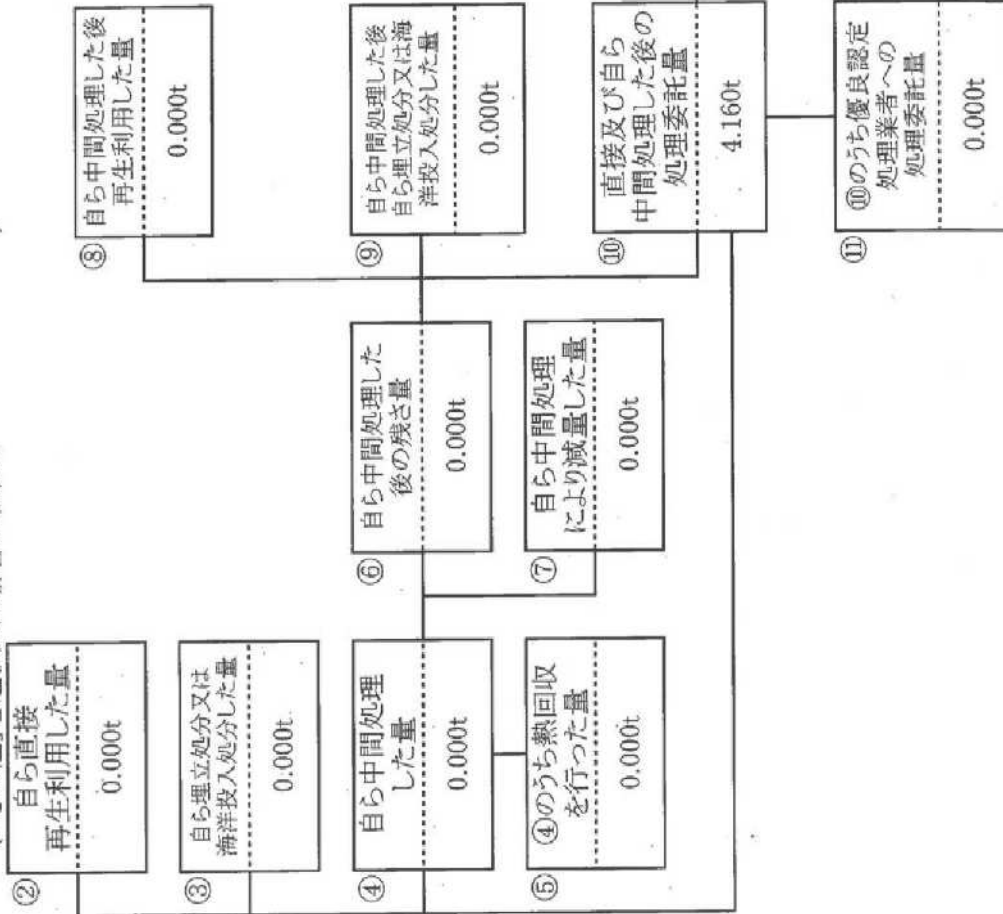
② 自ら直接再生利用した量 0.000t

③ 自ら埋立処分又は海洋投入処分した量 0.000t

④ 自ら中間処理した量 0.000t

⑤ ④のうち熱回収を行った量 0.000t

⑥ 自ら中間処理した後の残さ量 0.000t

⑦ 自ら中間処理により減量した量 0.000t

⑧ 自ら中間処理した後再生利用した量 0.000t

⑨ 自ら中間処理した後自ら埋立処分又は海洋投入処分した量 0.000t

⑩ 直接及び自ら中間処理した後の処理委託量 4.160t

⑪ ⑩のうち優良認定処理業者への処理委託量 0.000t